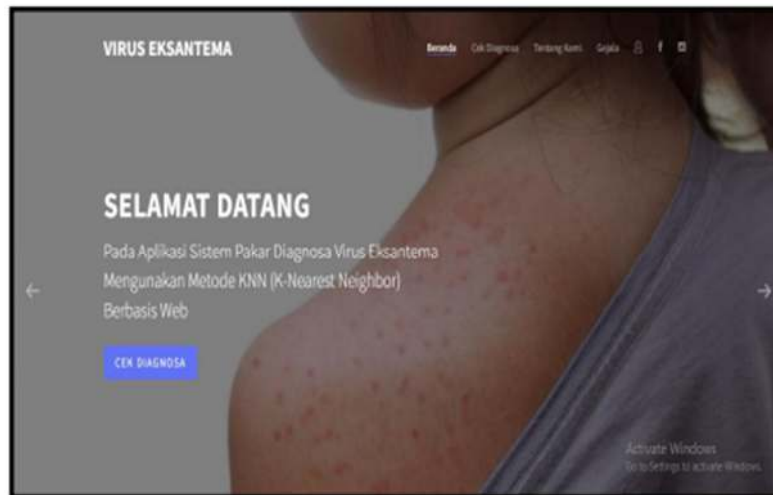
VIRUS EKSANTEMA

Beranda Cek Diagnosa Tentang Kami Gejala

SELAMAT DATANG

Pada Aplikasi Sistem Pakar Diagnosa Virus Eksantema Mengunakan Metode KNN (K-Nearest Neighbor) Berbasis Web

CEK DIAGNOSA

Activate Windows
Go to Settings to activate Windows.